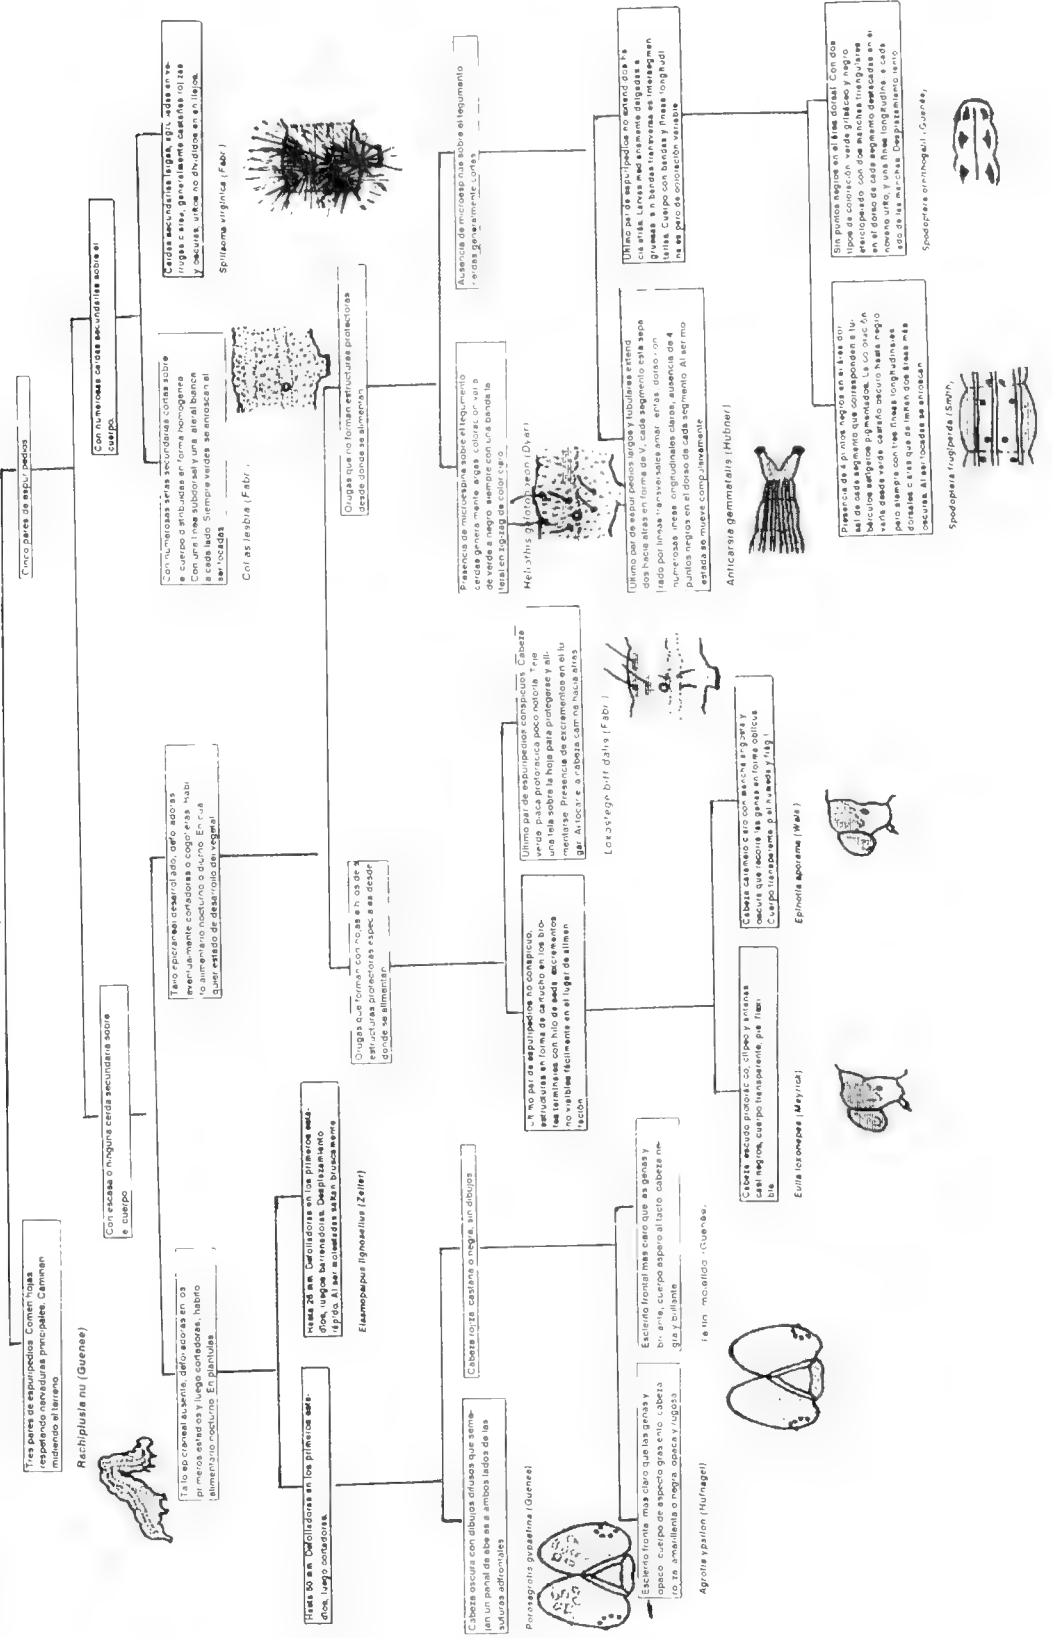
Tres pares de espuripedios. Comen hojas respetando nervaduras principales. Caminan midiendo el terreno.

Rachiplusia nu (Guenee)

Cinco pares de espuripedios

Con escasa o ninguna cerda secundaria sobre el cuerpo

Talo epicraneal ausente, defoliadoras en los primeros estados y luego cortadoras, hábito alimentario nocturno. En plántulas

Talo epicraneal desarrollado, defoliadoras eventualmente cortadoras o cogolleras. Hábito alimentario nocturno o diurno. En cualquier estado de desarrollo del vegetal

Hasta 50 mm. Defoliadoras en los primeros estadíos, luego cortadoras.

Hasta 25 mm. Defoliadoras en los primeros estadíos, luego barrenadoras. Desplazamiento rápido. Al ser molestadas saltan bruscamente

Elasmopalpus lignosellus (Zeller)

Cabeza oscura con dibujos difusos que semejan un panal de abejas a ambos lados de las suturas adfrontales

Porosagrotis gypaetina (Guenee)

Cabeza rojiza, castaña o negra, sin dibujos

Esclerito frontal más claro que las genas y opaco, cuerpo de aspecto grasiento. Cabeza roja, amarillenta o negra, opaca y rugosa

Agrotis ypsilon (Hufnagel)

Esclerito frontal más claro que las genas y brillante, cuerpo áspero al tacto. Cabeza negra y brillante

Feltia malefida (Guenee)

Orugas que forman con hojas e hilos de seda estructuras protectoras especiales desde donde se alimentan

Último par de espuripedios no conspicuo. Larvas estrechas en forma de cartucho en los bordes terminales con hilo de seda, excrementos no visibles fácilmente en el lugar de alimentación

Cabeza, escudo protorácico, clípeo y antenas casi negros, cuerpo transparente, piel flexible

Eulia loxonephes (Meyrick)

Cabeza castaño claro con manchas grises y oscuras que recorre las genas en forma oblicua. Cuerpo transparente, piel húmeda y frágil

Epinotia aporema (Wals)

Último par de espuripedios conspicuo. Cabeza verde, placa protorácica poco notoria. Teje una tela sobre la hoja para protegerse y alimentarse. Presencia de excrementos en el lugar. Al tocar la cabeza camina hacia atrás

Loxostege bifidalis (Fabr.)

Orugas que no forman estructuras protectoras desde donde se alimentan

Presencia de microespinas sobre el tegumento, cerdas generalmente largas, colores: de verde a negro, siempre con una banda lateral en zig-zag de color claro

Heliothis gelotopoeon (Dyar)

Ausencia de microespinas sobre el tegumento, cerdas generalmente cortas

Último par de espuripedios largos y tubulares extendidos hacia atrás en forma de V, cada segmento está separado por líneas transversales amarillentas, dorso con numerosas líneas longitudinales claras, ausencia de 4 puntos negros en el dorso de cada segmento. Al ser molestada se mueve compulsivamente

Anticarsia gemmatalis (Hubner)

Último par de espuripedios no extendido hacia atrás. Larvas medianamente delgadas a gruesas, sin bandas transversas interesegmentales. Cuerpo con bandas y líneas longitudinales de coloración variable

Presencia de 4 puntos negros en el área dorsal de cada segmento que corresponden a tubérculos setígeros pigmentados. La coloración varía desde verde castaño oscuro hasta negro pero siempre con tres líneas longitudinales dorsales claras que limitan dos áreas más oscuras. Al ser tocadas se enroscan

Spodoptera frugiperda (Smith)

Sin puntos negros en el área dorsal. Con dos tipos de coloración verde grisáceo y negro aterciopelado con dos manchas triangulares en el dorso de cada segmento destacadas en el noveno uro y una línea longitudinal a cada lado de las manchas. Desplazamiento lento

Spodoptera ornithogalli (Guenee)

Con numerosas cerdas secundarias sobre el cuerpo

Con numerosas series secundarias cortas sobre el cuerpo distribuidas en forma homogénea. Con una línea subdorsal y una lateral blanca a cada lado. Siempre verdes, se enroscan al ser tocadas

Colias lesbia (Fabr.)

Cerdas secundarias largas, agrupadas en verrugas claras, generalmente castañas rojizas y oscuras, urticantes no divididas en lleros

Spilosoma virginica (Fabr.)